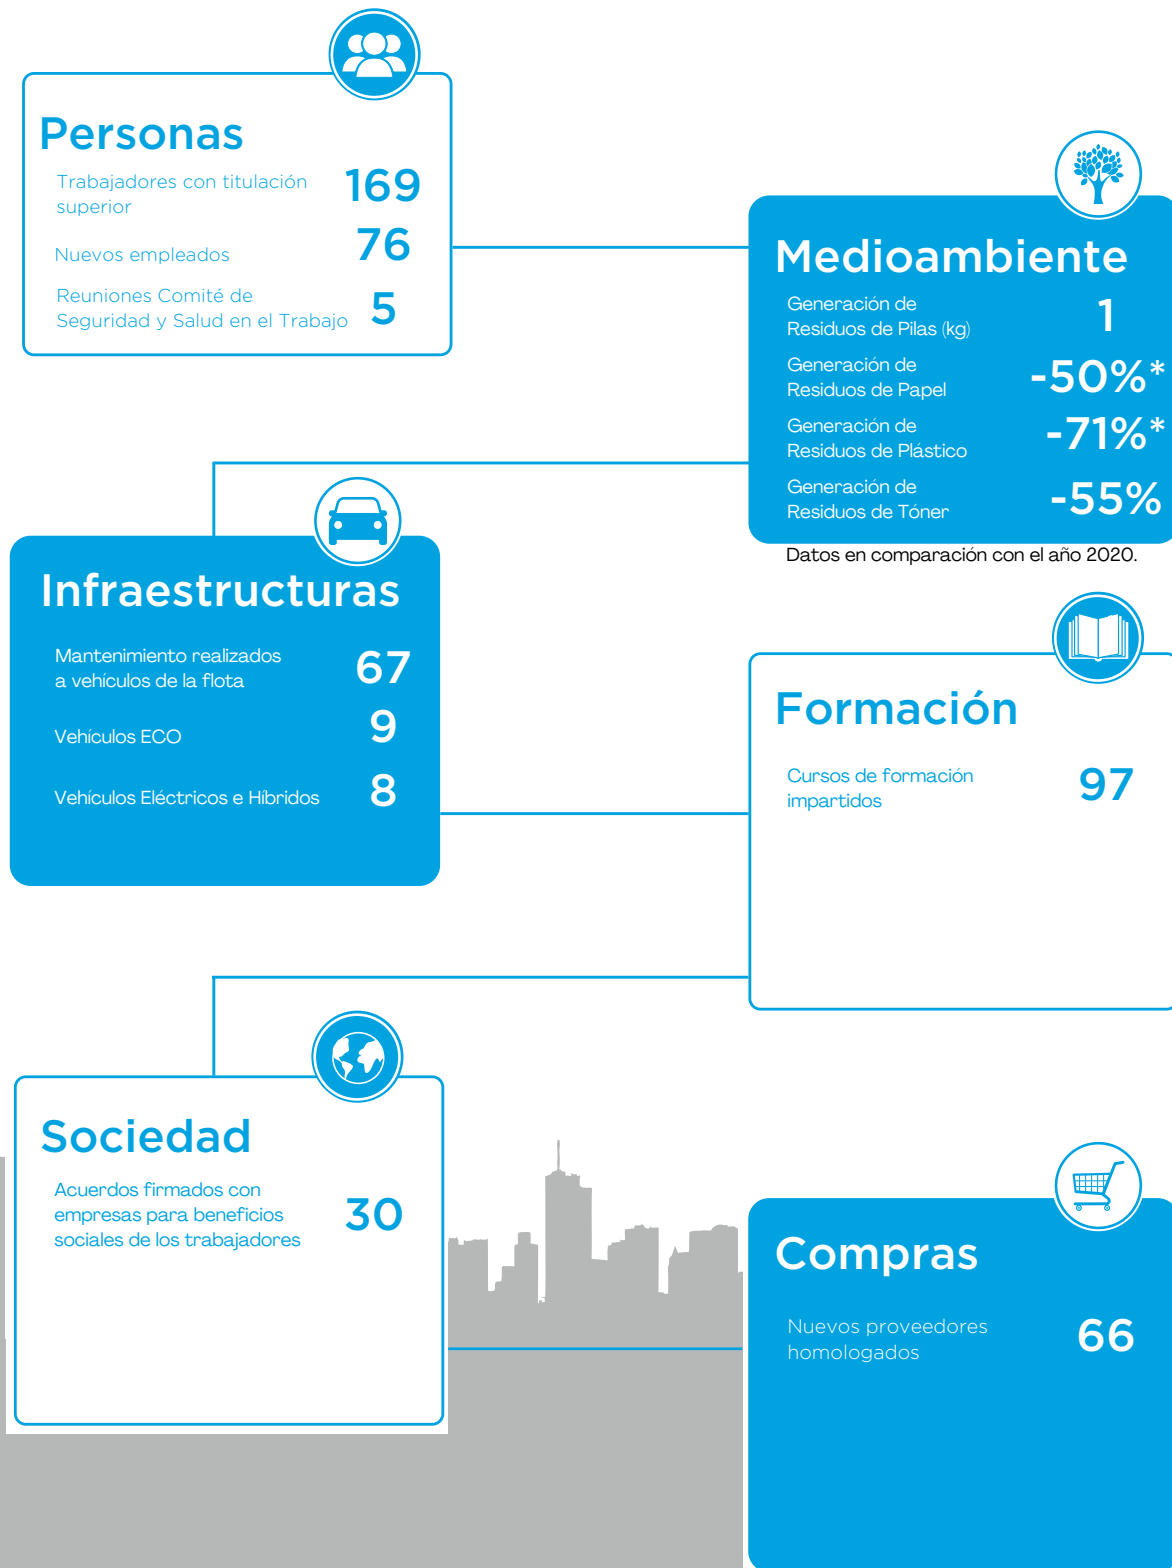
Personas

Trabajadores con titulación superior 169

Nuevos empleados 76

Reuniones Comité de Seguridad y Salud en el Trabajo 5

Medioambiente

Generación de Residuos de Pilas (kg) 1

Generación de Residuos de Papel -50%*

Generación de Residuos de Plástico -71%*

Generación de Residuos de Tóner -55%

Datos en comparación con el año 2020.

Infraestructuras

Mantenimiento realizados a vehículos de la flota 67

Vehículos ECO 9

Vehículos Eléctricos e Híbridos 8

Formación

Cursos de formación impartidos 97

Sociedad

Acuerdos firmados con empresas para beneficios sociales de los trabajadores 30

Compras

Nuevos proveedores homologados 66